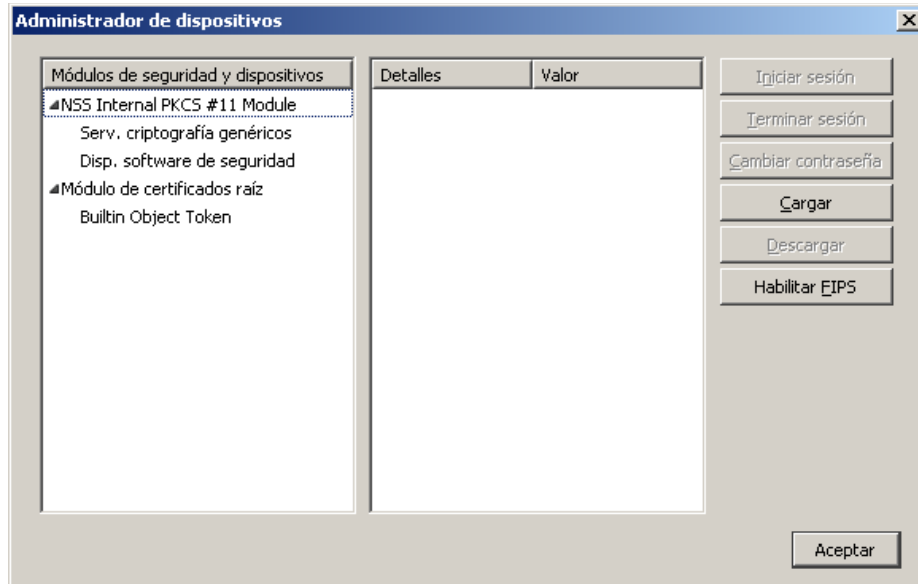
Administrador de dispositivos

| Módulos de seguridad y dispositivos |
|---|
| NSS Internal PKCS #11 Module |
| Serv. criptografía genéricos |
| Disp. software de seguridad |
| Módulo de certificados raíz |
| Builtin Object Token |

| Detalles | Valor |
|---|---|

Iniciar sesión
Terminar sesión
Cambiar contraseña
Cargar
Descargar
Habilitar FIPS

Aceptar